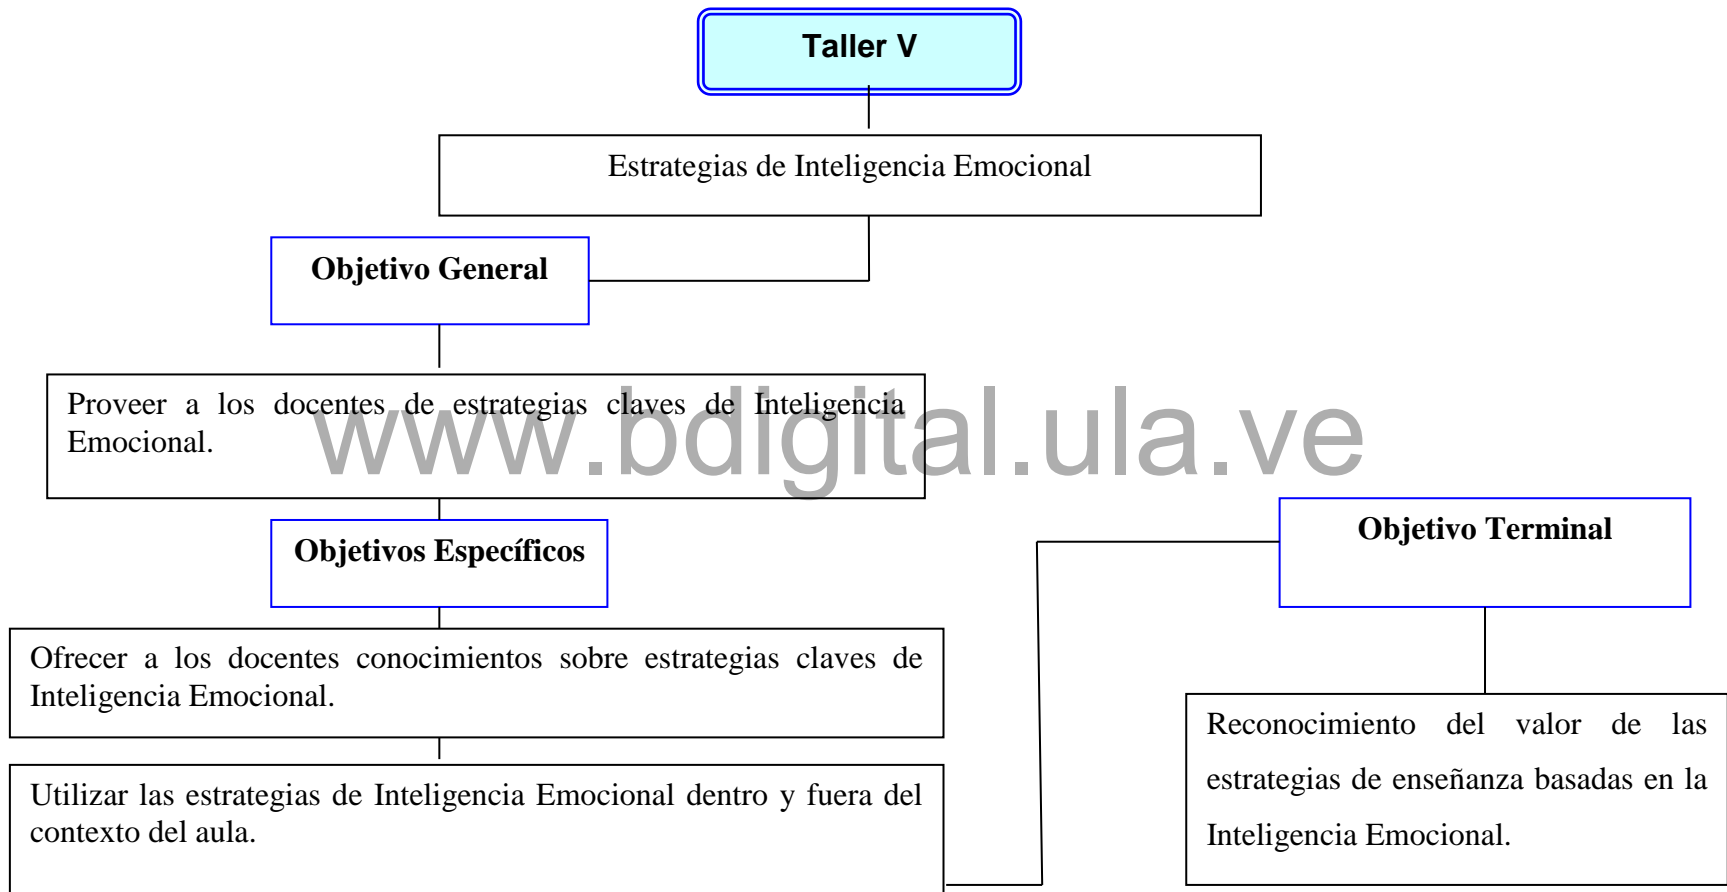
Taller V

Estrategias de Inteligencia Emocional

Objetivo General

Proveer a los docentes de estrategias claves de Inteligencia Emocional.

www.bdigital.ula.ve

Objetivos Específicos

Ofrecer a los docentes conocimientos sobre estrategias claves de Inteligencia Emocional.

Utilizar las estrategias de Inteligencia Emocional dentro y fuera del contexto del aula.

Objetivo Terminal

Reconocimiento del valor de las estrategias de enseñanza basadas en la Inteligencia Emocional.